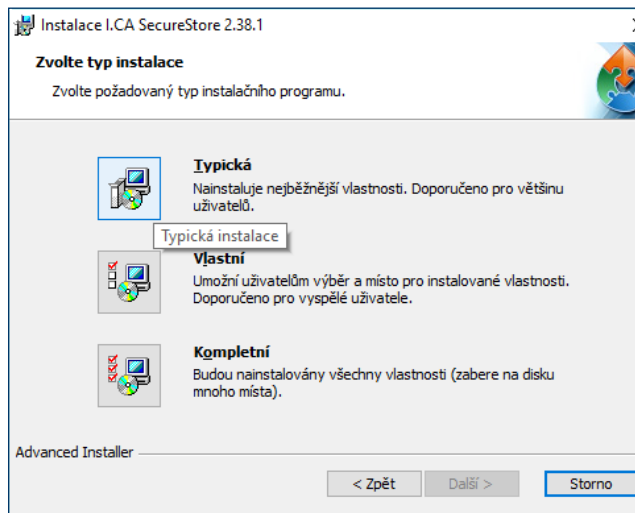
Instalace I.CA SecureStore 2.38.1

Zvolte typ instalace

Zvolte požadovaný typ instalačního programu.

Typická

Nainstaluje nejběžnější vlastnosti. Doporučeno pro většinu uživatelů.

Typická instalace

Vlastní

Umožní uživatelům výběr a místo pro instalované vlastnosti. Doporučeno pro vyspělé uživatele.

Kompletní

Budou nainstalovány všechny vlastnosti (zabere na disku mnoho místa).

Advanced Installer

< Zpět

Další >

Storno